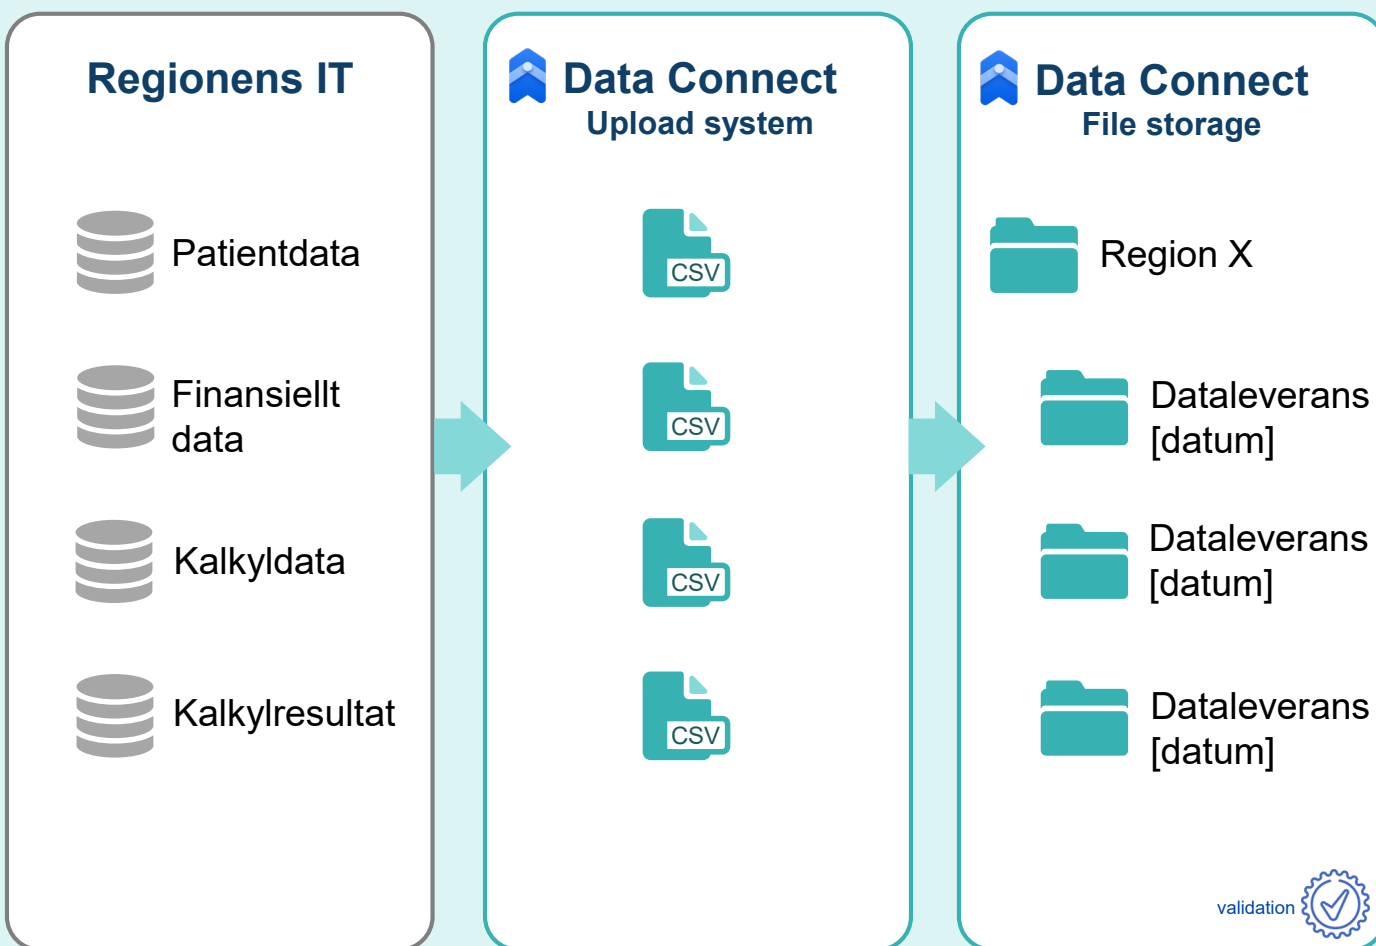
Regionens IT

Patientdata

Finansiellt data

Kalkyldata

Kalkylresultat

Data Connect
Upload system

CSV

CSV

CSV

CSV

Data Connect
File storage

Region X

Dataleverans [datum]

Dataleverans [datum]

Dataleverans [datum]

validation